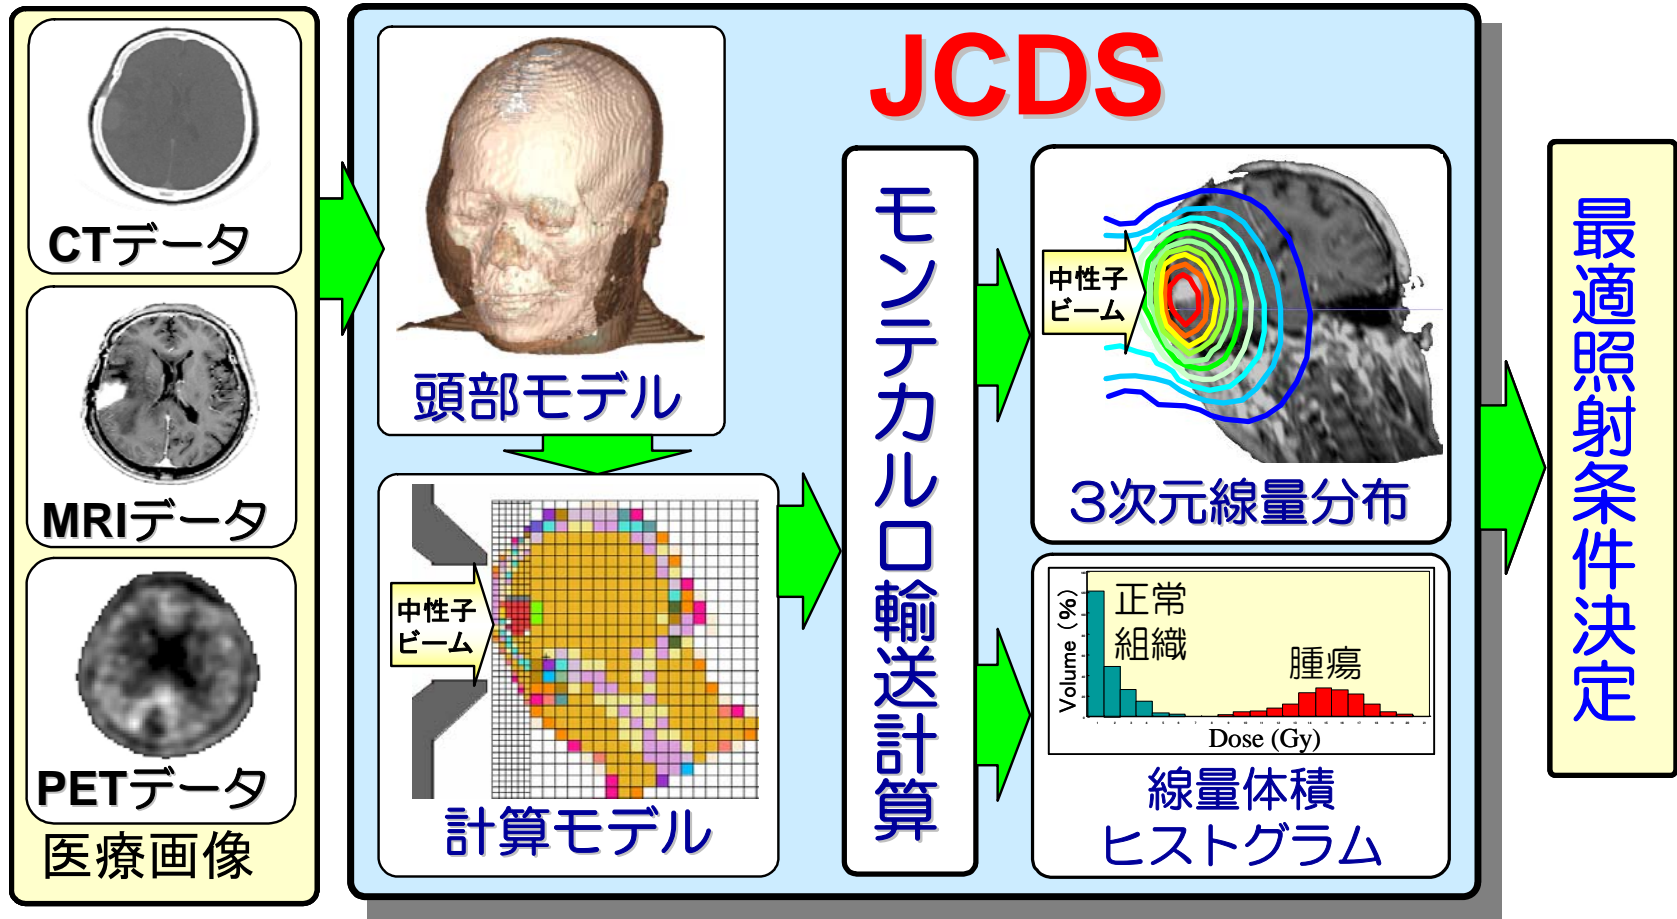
CTデータ

MRIデータ

PETデータ

医療画像

JCDS

頭部モデル

中性子
ビーム

計算モデル

モンテカルロ輸送計算

中性子
ビーム

3次元線量分布

正常
組織

腫瘍

Volume (%)

Dose (Gy)

線量体積
ヒストグラム

最適照射条件決定